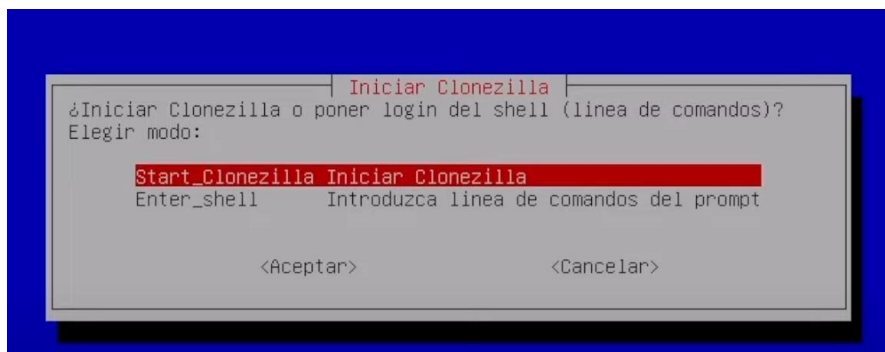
Iniciar Clonezilla

¿Iniciar Clonezilla o poner login del shell (linea de comandos)? Elegir modo:

Start_Clonezilla Iniciar Clonezilla
Enter_shell Introduzca linea de comandos del prompt

<Aceptar> <Cancelar>